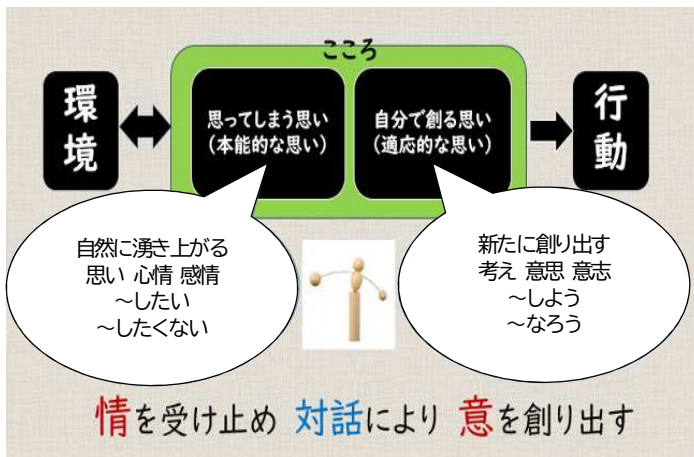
こころ

環境

思ってしまう思い
(本能的な思い)

自分で創る思い
(適応的な思い)

行動

自然に湧き上がる
思い 心情 感情
~したい
~したくない

新たに創り出す
考え 意思 意志
~しよう
~なろう

情を受け止め 対話により 意を創り出す